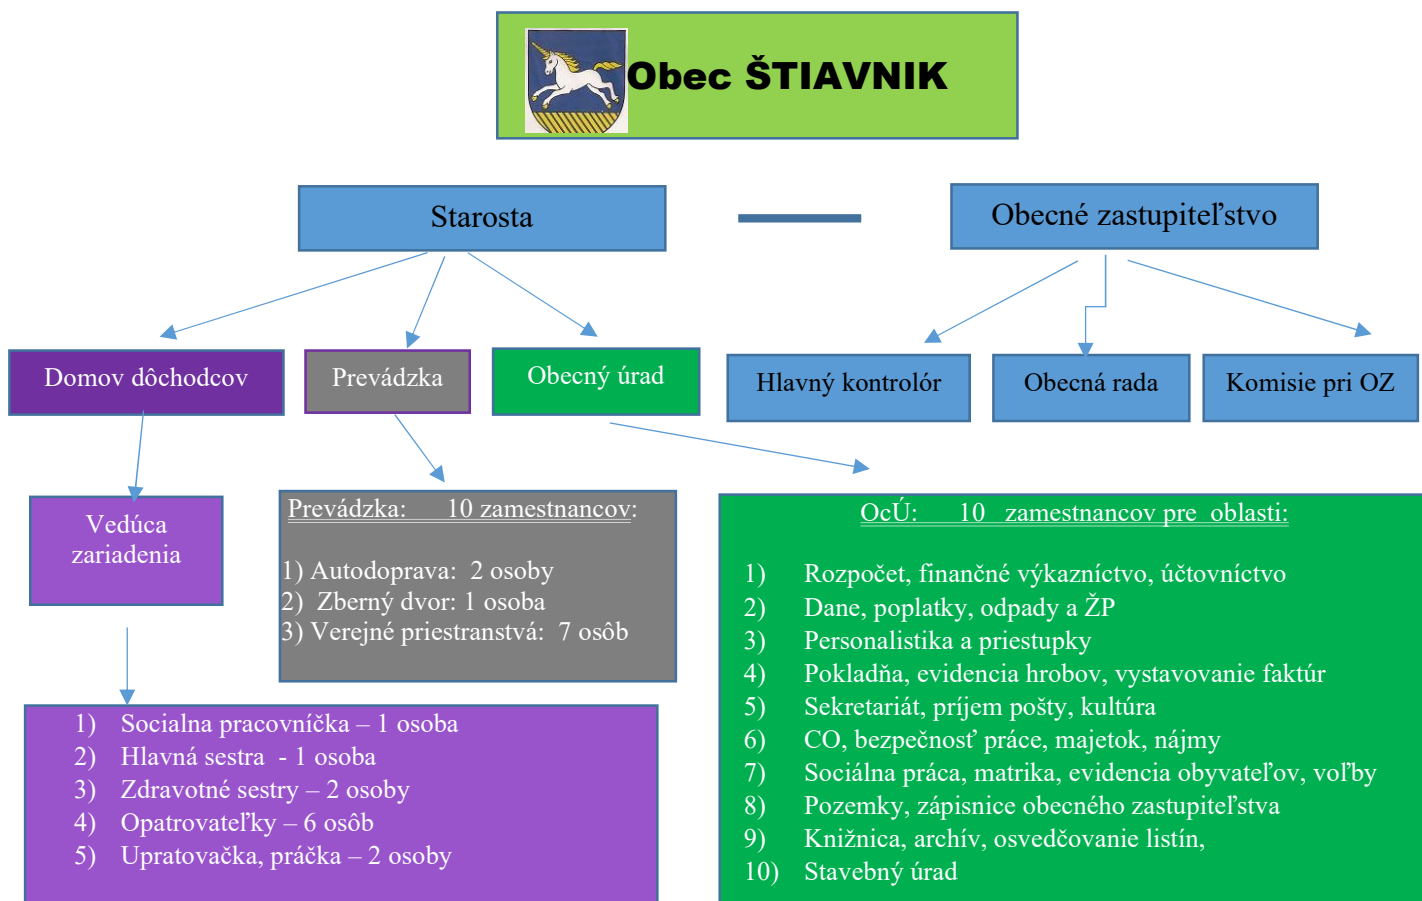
Obec ŠTIAVNIK

Starosta

Obecné zastupiteľstvo

Domov dôchodcov

Prevádzka

Obecný úrad

Hlavný kontrolór

Obecná rada

Komisie pri OZ

Vedúca zariadenia

Prevádzka: 10 zamestnancov:

1) Autodoprava: 2 osoby
2) Zberný dvor: 1 osoba
3) Verejné priestranstvá: 7 osôb

OcÚ: 10 zamestnancov pre oblasti:

1) Rozpočet, finančné výkazníctvo, účtovníctvo
2) Dane, poplatky, odpady a ŽP
3) Personalistika a priestupky
4) Pokladňa, evidencia hrobov, vystavovanie faktúr
5) Sekretariát, príjem pošty, kultúra
6) CO, bezpečnosť práce, majetok, nájmy
7) Sociálna práca, matrika, evidencia obyvateľov, voľby
8) Pozemky, zápisnice obecného zastupiteľstva
9) Knižnica, archív, osvedčovanie listín,
10) Stavebný úrad

1) Socialna pracovníčka – 1 osoba
2) Hlavná sestra - 1 osoba
3) Zdravotné sestry – 2 osoby
4) Opatrovateľky – 6 osôb
5) Upratovačka, práčka – 2 osoby